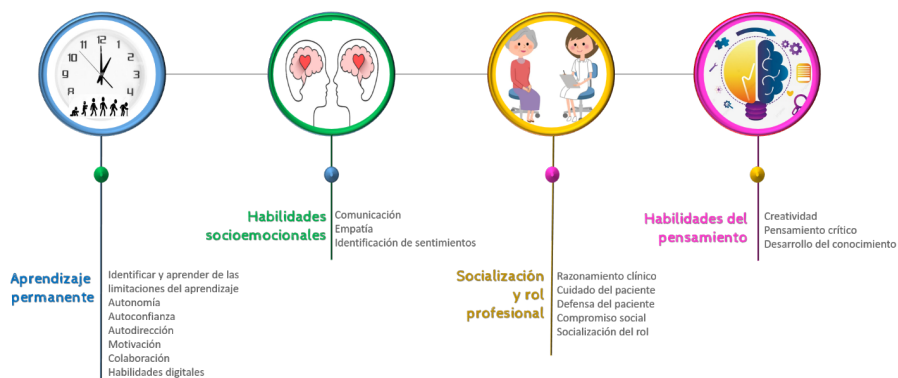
12
1
2
3
4
11
10
9
8

Aprendizaje permanente

Identificar y aprender de las limitaciones del aprendizaje
Autonomía
Autoconfianza
Autodirección
Motivación
Colaboración
Habilidades digitales

Habilidades socioemocionales

Comunicación
Empatía
Identificación de sentimientos

Socialización y rol profesional

Razonamiento clínico
Cuidado del paciente
Defensa del paciente
Compromiso social
Socialización del rol

Habilidades del pensamiento

Creatividad
Pensamiento crítico
Desarrollo del conocimiento